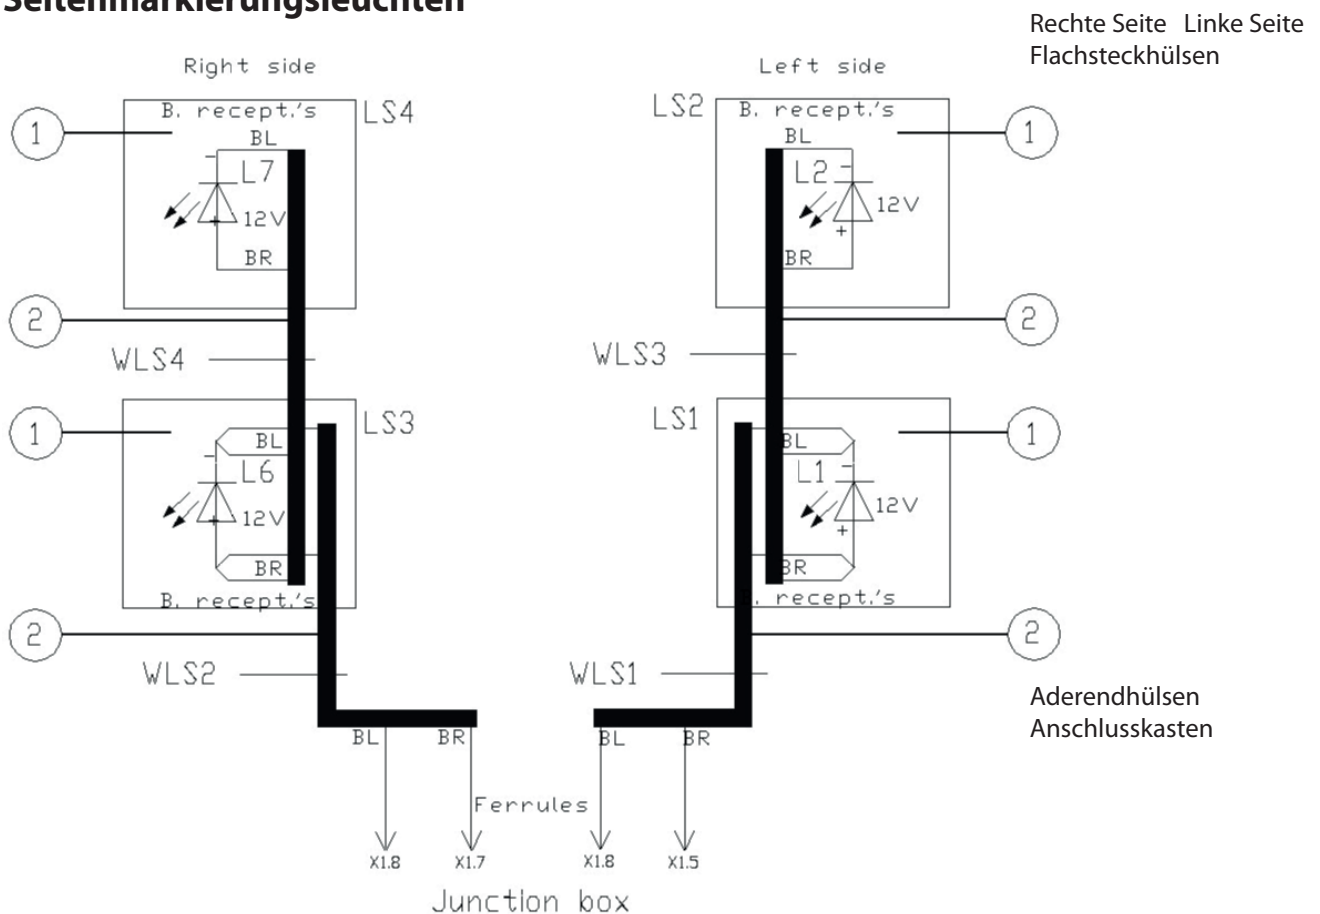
Seitenmarkierungsleuchten

Rechte Seite Linke Seite
Flachsteckhülsen

Right side

Left side

1
B. recept.'s
LS4
BL
L7
12V
BR

LS2
B. recept.'s
BL
1
L2
12V
+
BR

2
WLS4

2
WLS3

1
BL
LS3
L6
12V
BR
B. recept.'s

LS1
BL
1
L1
12V
+
BR
. recept.'s

2
WLS2

2
WLS1

Aderendhülsen
Anschlusskasten

BL
BR
BL
BR

Ferrules

X1.8
X1.7
X1.8
X1.5

Junctlon box